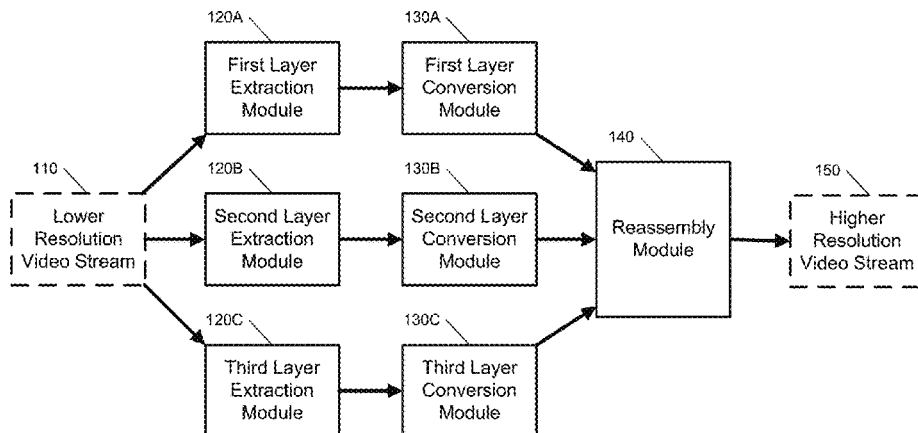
120A

First Layer Extraction Module

130A

First Layer Conversion Module

140

110

Lower Resolution Video Stream

120B

Second Layer Extraction Module

130B

Second Layer Conversion Module

Reassembly Module

150

Higher Resolution Video Stream

120C

Third Layer Extraction Module

130C

Third Layer Conversion Module